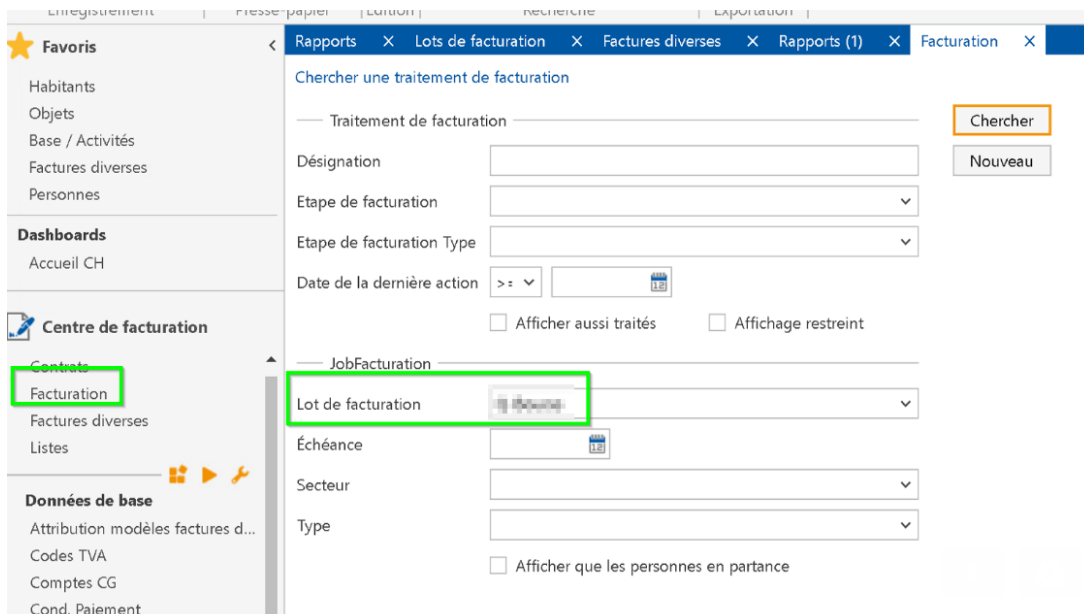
Enregistrement | Presse-papier | Edition | Recherche | Exportation |

Favoris

Habitants
Objets
Base / Activités
Factures diverses
Personnes

Dashboards
Accueil CH

Centre de facturation

Contrats
Facturation
Factures diverses
Listes

Données de base
Attribution modèles factures d...
Codes TVA
Comptes CG
Cond. Paiement

Rapports X Lots de facturation X Factures diverses X Rapports (1) X Facturation X

Chercher une traitement de facturation

Traitement de facturation

Désignation
Etape de facturation
Etape de facturation Type
Date de la dernière action >=

Afficher aussi traités
Affichage restreint

JobFacturation

Lot de facturation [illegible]
Échéance
Secteur
Type

Afficher que les personnes en partance

Chercher
Nouveau